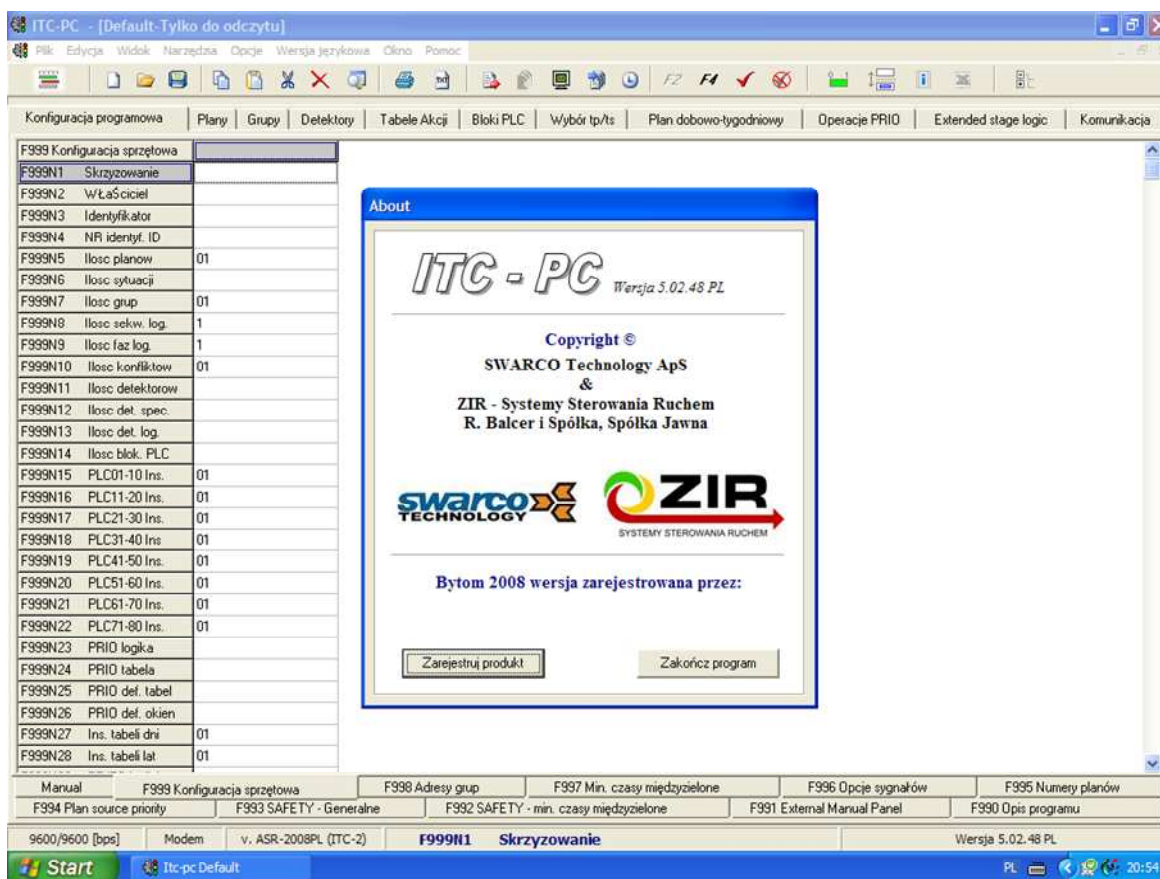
ITC-PC - [Default-Tylko do odczytu]

Plik Edycja Widok Narzędzia Opcje Wersja językowa Okno Pomoc

F2 F4

Konfiguracja programowa | Plany | Grupy | Detektory | Tabele Akcji | Bloki PLC | Wybór tp/ts | Plan dobowo-tygodniowy | Operacje PRIO | Extended stage logic | Komunikacja

| F999 Konfiguracja sprzętowa | | |
|---|---|---|
| F999N1 | Skrzyzowanie | |
| F999N2 | WŁaŚciciel | |
| F999N3 | Identyfikator | |
| F999N4 | NR identyf. ID | |
| F999N5 | Ilosc planow | 01 |
| F999N6 | Ilosc sytuacji | |
| F999N7 | Ilosc grup | 01 |
| F999N8 | Ilosc sekw. log. | 1 |
| F999N9 | Ilosc faz log. | 1 |
| F999N10 | Ilosc konfliktow | 01 |
| F999N11 | Ilosc detektorow | |
| F999N12 | Ilosc det. spec. | |
| F999N13 | Ilosc det. log. | |
| F999N14 | Ilosc blok. PLC | |
| F999N15 | PLC01-10 Ins. | 01 |
| F999N16 | PLC11-20 Ins. | 01 |
| F999N17 | PLC21-30 Ins. | 01 |
| F999N18 | PLC31-40 Ins | 01 |
| F999N19 | PLC41-50 Ins. | 01 |
| F999N20 | PLC51-60 Ins. | 01 |
| F999N21 | PLC61-70 Ins. | 01 |
| F999N22 | PLC71-80 Ins. | 01 |
| F999N23 | PRIO logika | |
| F999N24 | PRIO tabela | |
| F999N25 | PRIO def. tabel | |
| F999N26 | PRIO def. okien | |
| F999N27 | Ins. tabeli dni | 01 |
| F999N28 | Ins. tabeli lat | 01 |

About

ITC - PC Wersja 5.02.48 PL

Copyright ©
SWARCO Technology ApS
&
ZIR - Systemy Sterowania Ruchem
R. Balcer i Spółka, Spółka Jawna

SWARCO TECHNOLOGY

ZIR SYSTEMY STEROWANIA RUCHEM

Bytom 2008 wersja zarejestrowana przez:

Zarejestruj produkt

Zakończ program

Manual | F999 Konfiguracja sprzętowa | F998 Adresy grup | F997 Min. czasy międzyzielone | F996 Opcje sygnałów | F995 Numery planów
F994 Plan source priority | F993 SAFETY - Generalne | F992 SAFETY - min. czasy międzyzielone | F991 External Manual Panel | F990 Opis programu

9600/9600 [bps] | Modem | v. ASR-2008PL (ITC-2) | F999N1 | Skrzyzowanie | Wersja 5.02.48 PL

Start | Itc-pc Default | PL | 20:54